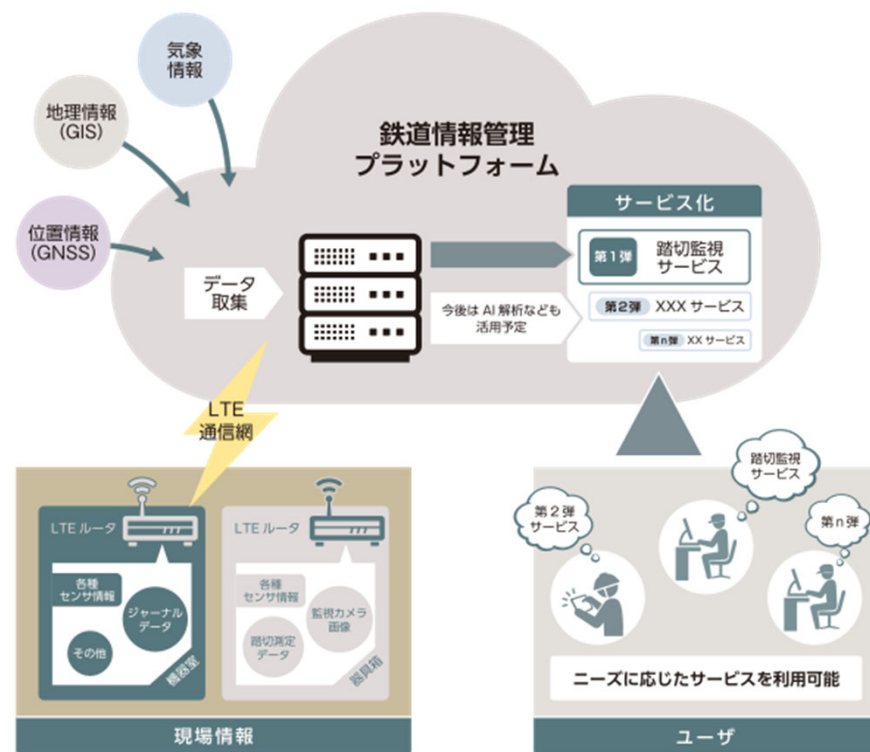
気象情報

地理情報(GIS)

位置情報(GNSS)

鉄道情報管理プラットフォーム

データ取集

今後は AI 解析なども活用予定

サービス化

第1弾 踏切監視サービス

第2弾 XXX サービス

第n弾 XX サービス

LTE通信網

LTE ルータ

各種センサ情報

ジャーナルデータ

その他

機器室

LTE ルータ

各種センサ情報

監視カメラ画像

踏切鳴定データ

器具箱

現場情報

第2弾サービス

踏切監視サービス

第n弾

ニーズに応じたサービスを利用可能

ユーザ